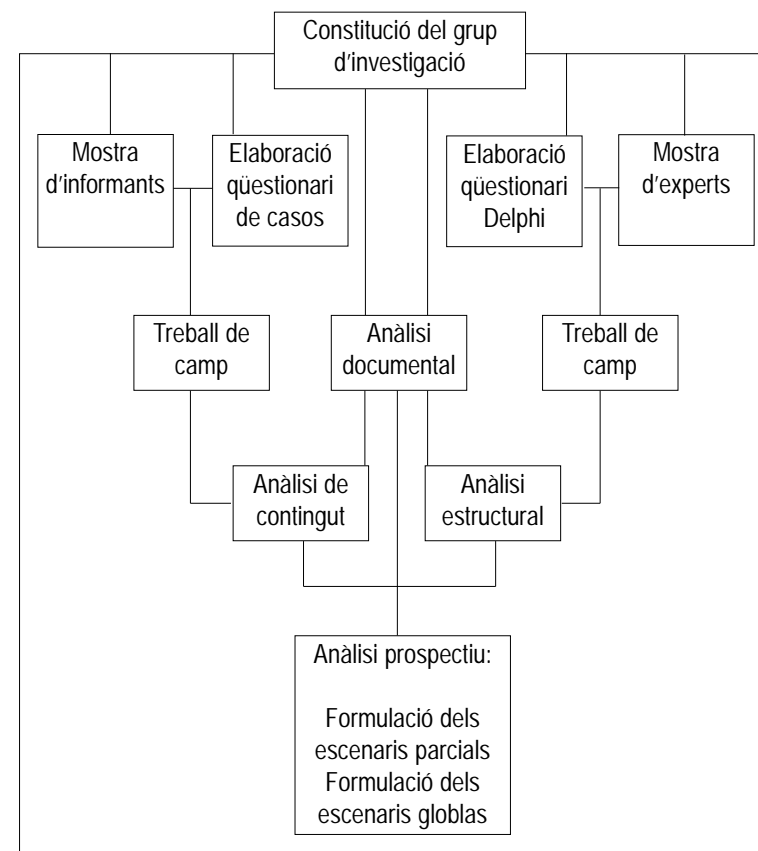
Constitució del grup d'investigació

Mostra d'informants

Elaboració qüestionari de casos

Elaboració qüestionari Delphi

Mostra d'experts

Treball de camp

Anàlisi documental

Treball de camp

Anàlisi de contingut

Anàlisi estructural

Anàlisi prospectiu:

Formulació dels escenaris parcials
Formulació dels escenaris globlas